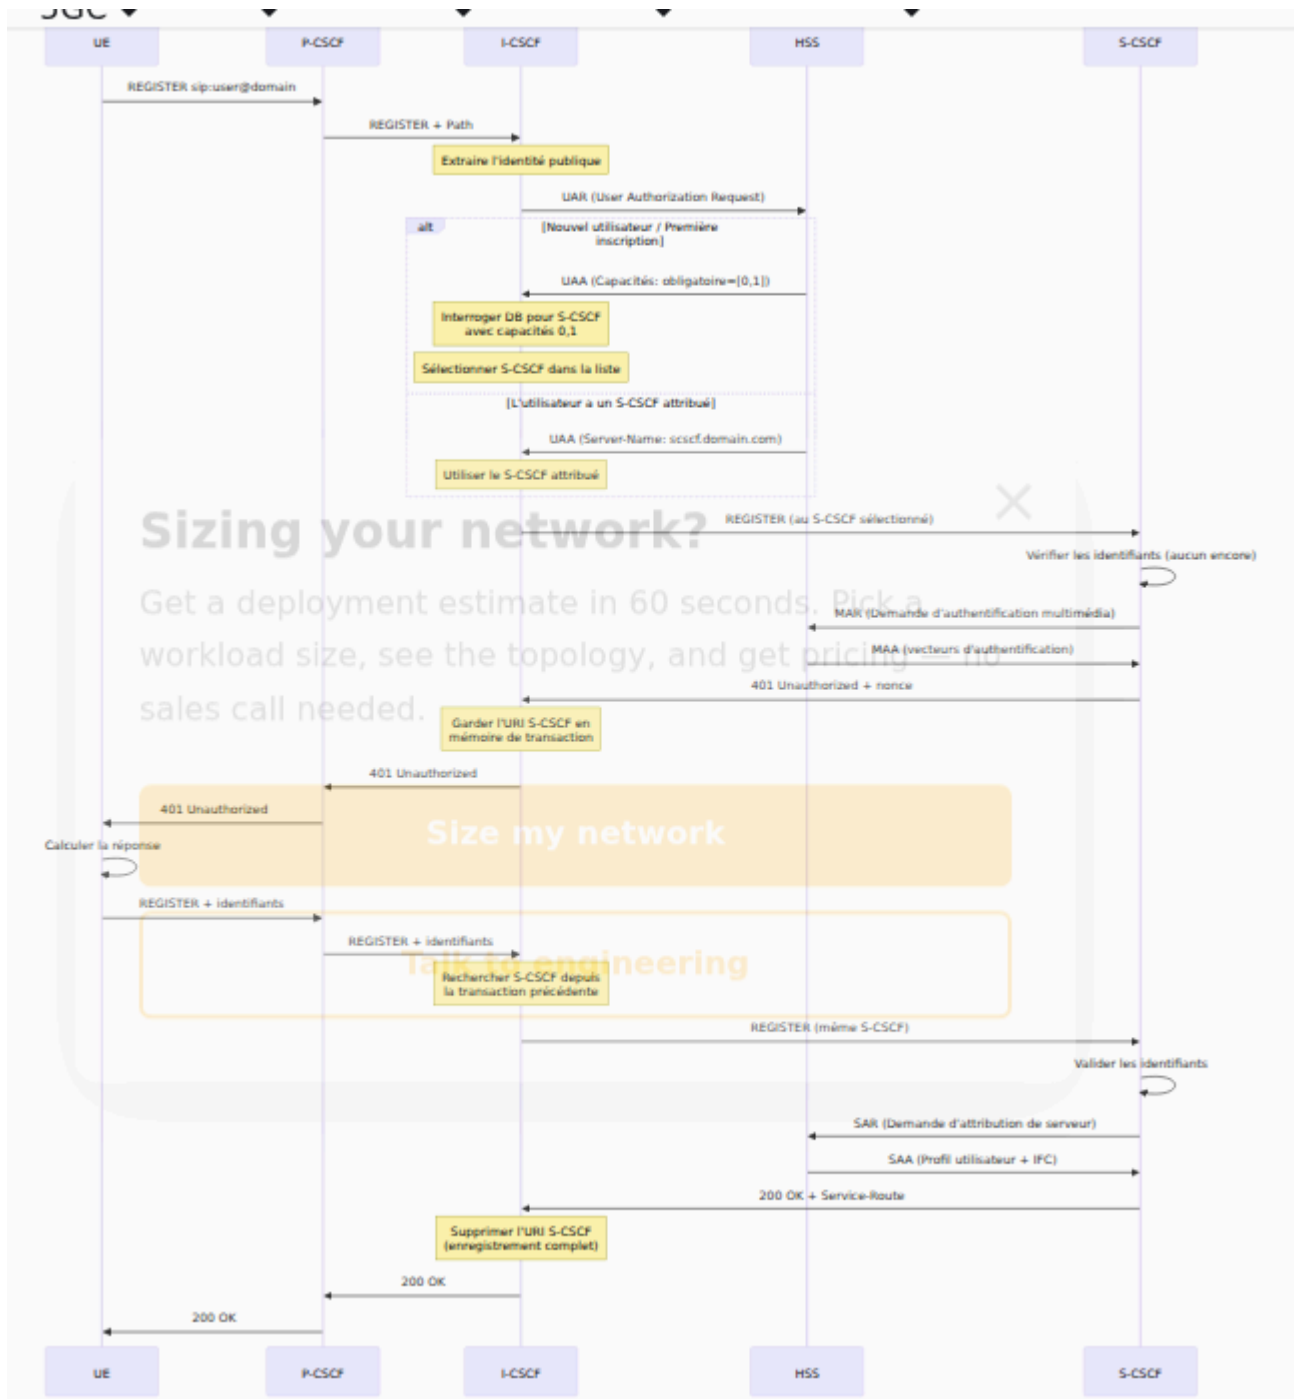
UE
P-CSCF
I-CSCF
HSS
S-CSCF

REGISTER sip:user@domain
REGISTER + Path
Extraire l'identité publique
UAR (User Authorization Request)
alt
[Nouvel utilisateur / Première inscription]
UAA (Capacités: obligatoire=[0,1])
Interroger DB pour S-CSCF avec capacités 0,1
Sélectionner S-CSCF dans la liste
[L'utilisateur a un S-CSCF attribué]
UAA (Server-Name: scscf.domain.com)
Utiliser le S-CSCF attribué

Sizing your network?

REGISTER (au S-CSCF sélectionné)
Vérifier les identifiants (aucun encore)

Get a deployment estimate in 60 seconds. Pick a workload size, see the topology, and get pricing — no sales call needed.

MAR (Demande d'authentification multimédia)
MAA (vecteurs d'authentification)
401 Unauthorized + nonce
Garder l'URI S-CSCF en mémoire de transaction
401 Unauthorized
401 Unauthorized

Size my network

Calculer la réponse
REGISTER + identifiants
REGISTER + identifiants

Talk to engineering

Rechercher S-CSCF depuis la transaction précédente
REGISTER (même S-CSCF)
Valider les identifiants
SAR (Demande d'attribution de serveur)
SAA (Profil utilisateur + IFC)
200 OK + Service-Route
Supprimer l'URI S-CSCF (enregistrement complet)
200 OK
200 OK

UE
P-CSCF
I-CSCF
HSS
S-CSCF